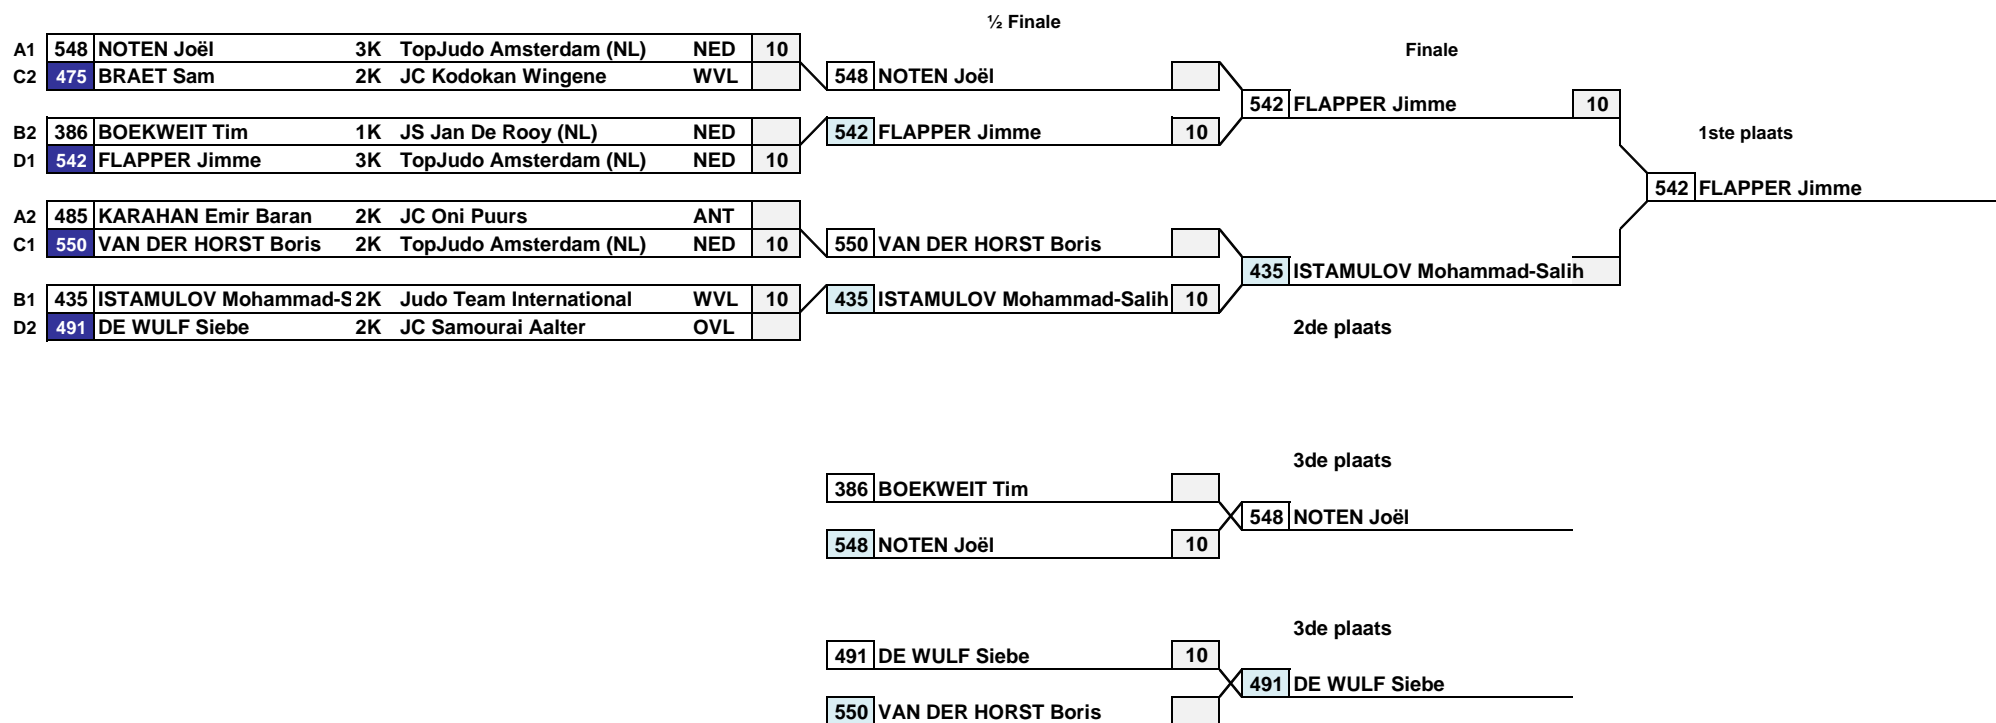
½ Finale

Finale

| | | | | | | |
|---|---|---|---|---|---|---|
| A1 | 548 | NOTEN Joël | 3K | TopJudo Amsterdam (NL) | NED | 10 |
| C2 | 475 | BRAET Sam | 2K | JC Kodokan Wingene | WVL | |
| B2 | 386 | BOEKWEIT Tim | 1K | JS Jan De Rooy (NL) | NED | |
| D1 | 542 | FLAPPER Jimme | 3K | TopJudo Amsterdam (NL) | NED | 10 |
| A2 | 485 | KARAHAN Emir Baran | 2K | JC Oni Puurs | ANT | |
| C1 | 550 | VAN DER HORST Boris | 2K | TopJudo Amsterdam (NL) | NED | 10 |
| B1 | 435 | ISTAMULOV Mohammad-S | 2K | Judo Team International | WVL | 10 |
| D2 | 491 | DE WULF Siebe | 2K | JC Samourai Aalter | OVL | |

548 NOTEN Joël
542 FLAPPER Jimme 10
550 VAN DER HORST Boris
435 ISTAMULOV Mohammad-Salih 10

542 FLAPPER Jimme 10
435 ISTAMULOV Mohammad-Salih

1ste plaats
542 FLAPPER Jimme

2de plaats

3de plaats
386 BOEKWEIT Tim
548 NOTEN Joël 10
548 NOTEN Joël

3de plaats
491 DE WULF Siebe 10
550 VAN DER HORST Boris
491 DE WULF Siebe